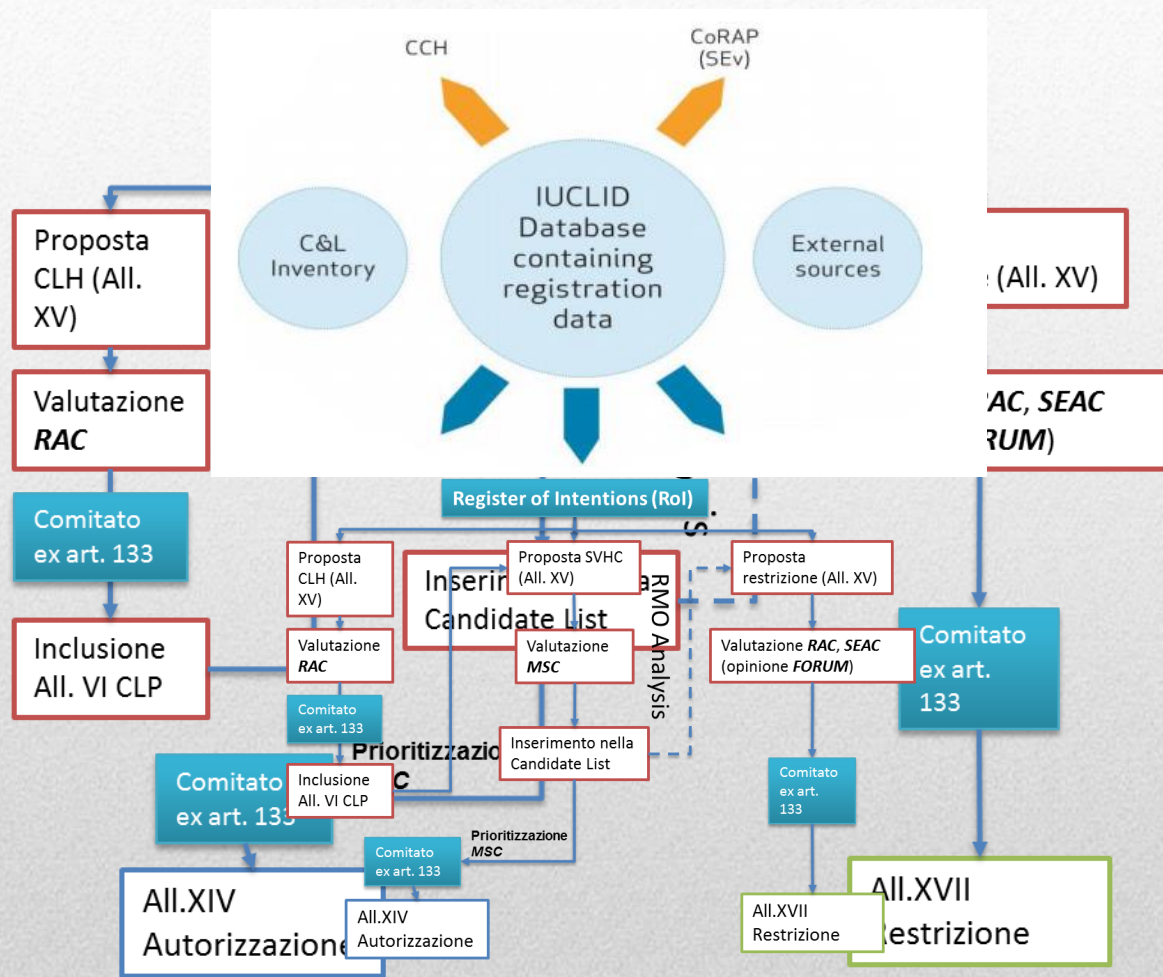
CCH

CoRAP (SEv)

C&L Inventory

IUCLID Database containing registration data

External sources

Proposta CLH (All. XV)

Valutazione *RAC*

Comitato ex art. 133

Inclusione All. VI CLP

Comitato ex art. 133

All.XIV Autorizzazione

e (All. XV)

AC, SEAC RUM)

Comitato ex art. 133

All.XVII Restrizione

Register of Intentions (RoI)

Proposta CLH (All. XV)

Valutazione *RAC*

Comitato ex art. 133

Inclusione All. VI CLP

Prioritizzazio C

Inseri Candidate List

Proposta SVHC (All. XV)

Valutazione *MSC*

RMO Analysis

Inserimento nella Candidate List

Prioritizzazione *MSC*

Comitato ex art. 133

All.XIV Autorizzazione

Proposta restrizione (All. XV)

Valutazione *RAC*, *SEAC* (opinione *FORUM*)

Comitato ex art. 133

All.XVII Restrizione